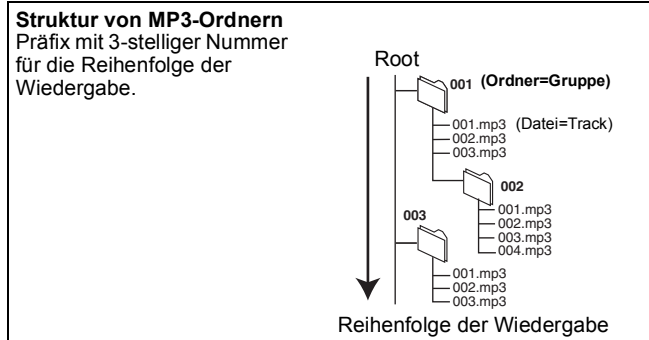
**Struktur von MP3-Ordnern**
Präfix mit 3-stelliger Nummer für die Reihenfolge der Wiedergabe.

Root

001 (Ordner=Gruppe)

001.mp3 (Datei=Track)
002.mp3
003.mp3

002

001.mp3
002.mp3
003.mp3
004.mp3

003

001.mp3
002.mp3
003.mp3

Reihenfolge der Wiedergabe